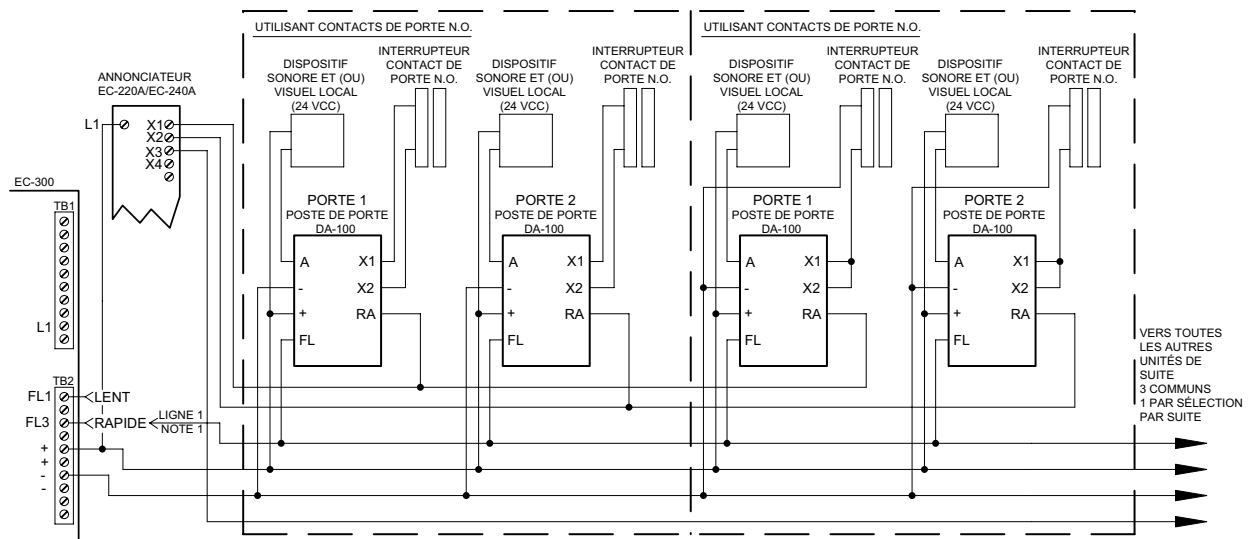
UTILISANT CONTACTS DE PORTE N.O.

UTILISANT CONTACTS DE PORTE N.O.

ANNONCIATEUR
EC-220A/EC-240A

L1
X1
X2
X3
X4

DISPOSITIF SONORE ET (OU) VISUEL LOCAL (24 VCC)

INTERRUPTEUR CONTACT DE PORTE N.O.

DISPOSITIF SONORE ET (OU) VISUEL LOCAL (24 VCC)

INTERRUPTEUR CONTACT DE PORTE N.O.

DISPOSITIF SONORE ET (OU) VISUEL LOCAL (24 VCC)

INTERRUPTEUR CONTACT DE PORTE N.O.

DISPOSITIF SONORE ET (OU) VISUEL LOCAL (24 VCC)

INTERRUPTEUR CONTACT DE PORTE N.O.

EC-300
TB1
L1

PORTE 1
POSTE DE PORTE
DA-100
A X1
- X2
+ RA
FL

PORTE 2
POSTE DE PORTE
DA-100
A X1
- X2
+ RA
FL

PORTE 1
POSTE DE PORTE
DA-100
A X1
- X2
+ RA
FL

PORTE 2
POSTE DE PORTE
DA-100
A X1
- X2
+ RA
FL

TB2
FL1
FL3
+
+
-
-
LENT
RAPIDE
LIGNE 1
NOTE 1

VERS TOUTES LES AUTRES UNITÉS DE SUITE
3 COMMUNS
1 PAR SÉLECTION PAR SUITE